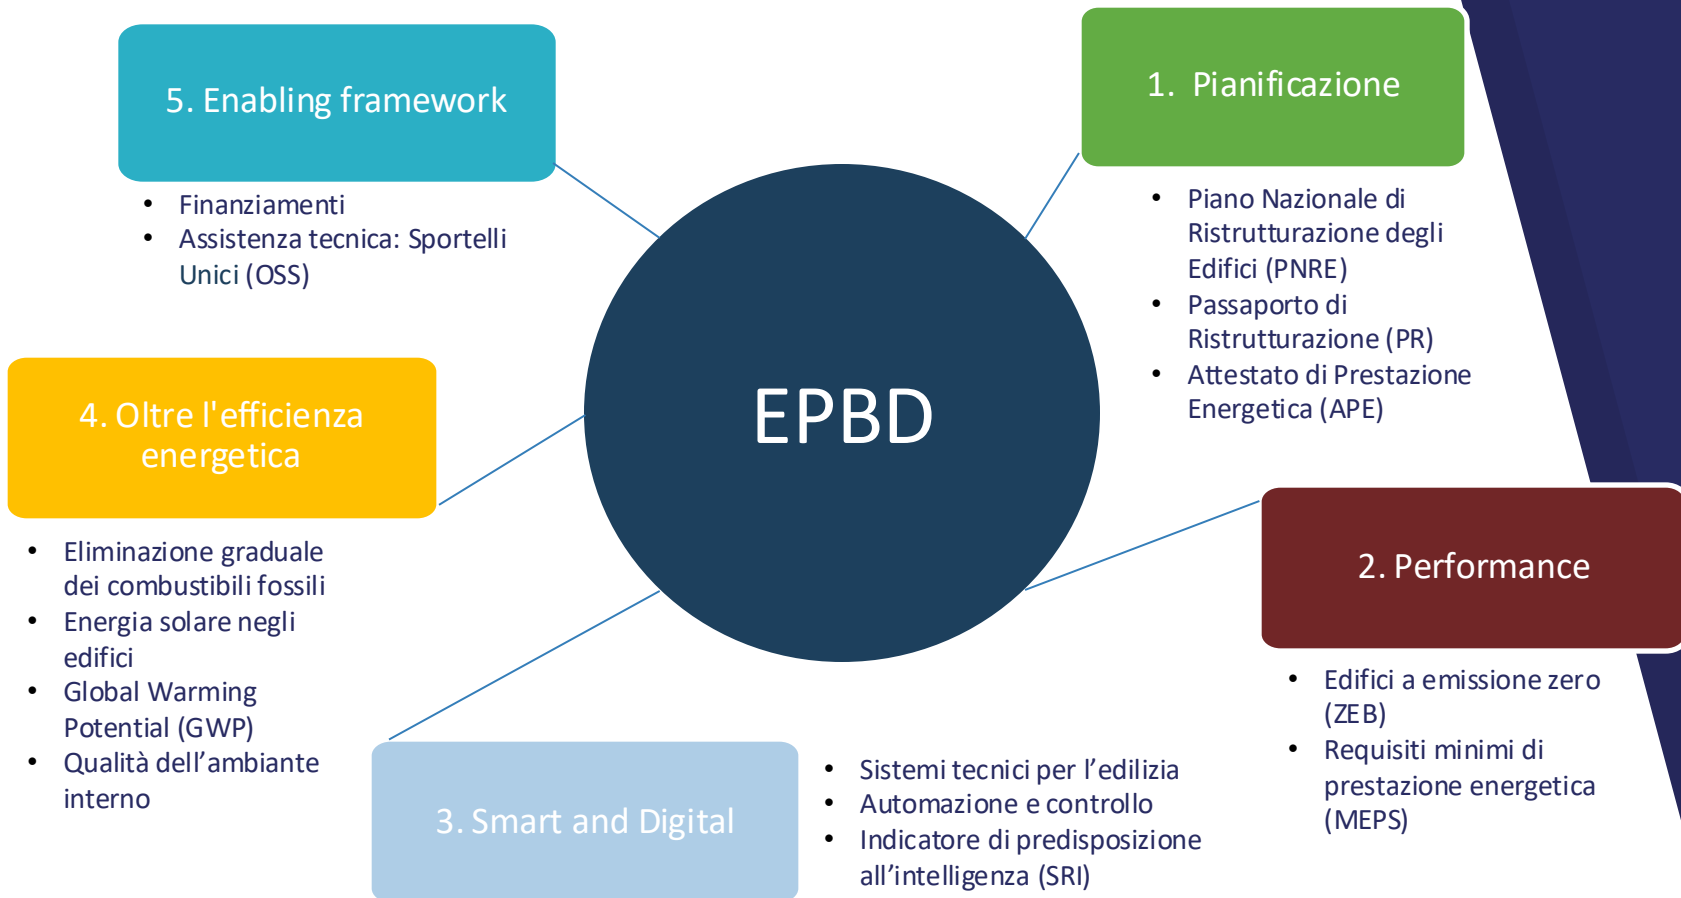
EPBD

1. Pianificazione

- Piano Nazionale di Ristrutturazione degli Edifici (PNRE)
- Passaporto di Ristrutturazione (PR)
- Attestato di Prestazione Energetica (APE)

2. Performance

- Edifici a emissione zero (ZEB)
- Requisiti minimi di prestazione energetica (MEPS)

3. Smart and Digital

- Sistemi tecnici per l'edilizia
- Automazione e controllo
- Indicatore di predisposizione all'intelligenza (SRI)

4. Oltre l'efficienza energetica

- Eliminazione graduale dei combustibili fossili
- Energia solare negli edifici
- Global Warming Potential (GWP)
- Qualità dell'ambiante interno

5. Enabling framework

- Finanziamenti
- Assistenza tecnica: Sportelli Unici (OSS)